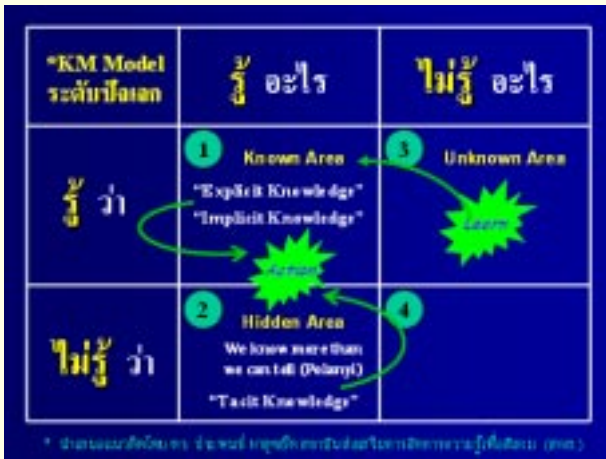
| *KM Model ระดับปัจเจก | รู้ อะไร | ไม่รู้ อะไร |
|---|---|---|
| รู้ ว่า | 1 Known Area "Explicit Knowledge" "Implicit Knowledge" Action | 3 Unknown Area Learn |
| ไม่รู้ ว่า | 2 Hidden Area We know more than we can tell (Polanyi) "Tacit Knowledge" | 4 |

* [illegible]